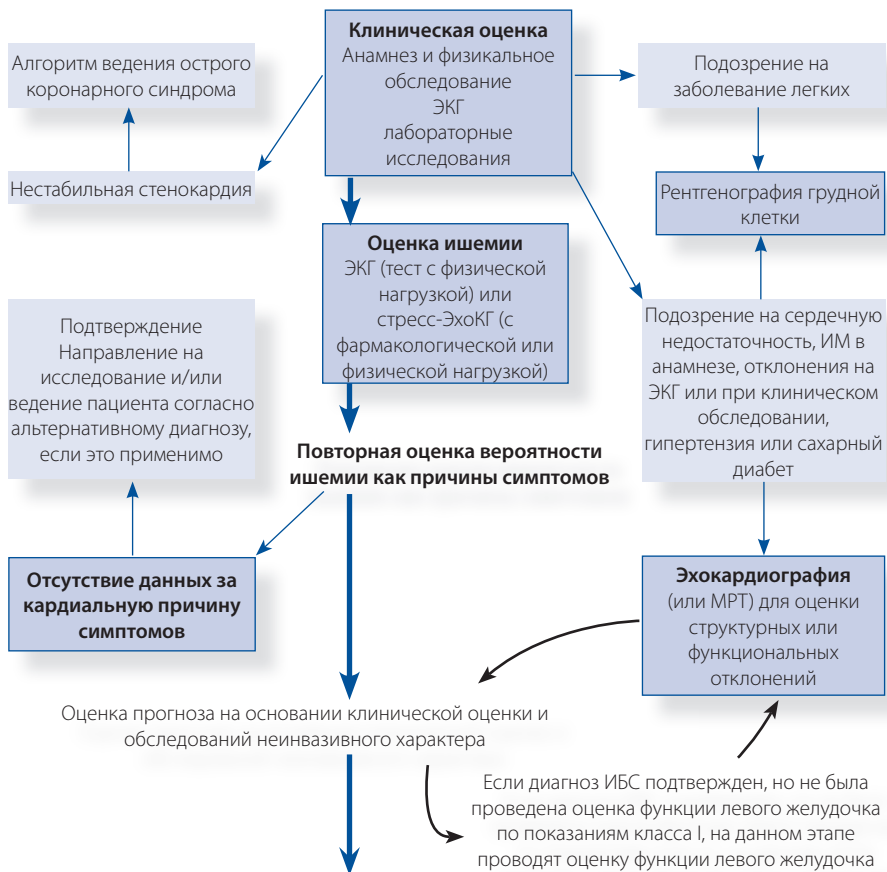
**Клиническая оценка**
Анамнез и физикальное обследование
ЭКГ
лабораторные исследования

Алгоритм ведения острого коронарного синдрома

Нестабильная стенокардия

Подозрение на заболевание легких

Рентгенография грудной клетки

**Оценка ишемии**
ЭКГ (тест с физической нагрузкой) или стресс-ЭхоКГ (с фармакологической или физической нагрузкой)

Подтверждение
Направление на исследование и/или ведение пациента согласно альтернативному диагнозу, если это применимо

Подозрение на сердечную недостаточность, ИМ в анамнезе, отклонения на ЭКГ или при клиническом обследовании, гипертензия или сахарный диабет

**Повторная оценка вероятности ишемии как причины симптомов**

**Отсутствие данных за кардиальную причину симптомов**

**Эхокардиография**
(или МРТ) для оценки структурных или функциональных отклонений

Оценка прогноза на основании клинической оценки и обследований неинвазивного характера

Если диагноз ИБС подтвержден, но не была проведена оценка функции левого желудочка по показаниям класса I, на данном этапе проводят оценку функции левого желудочка